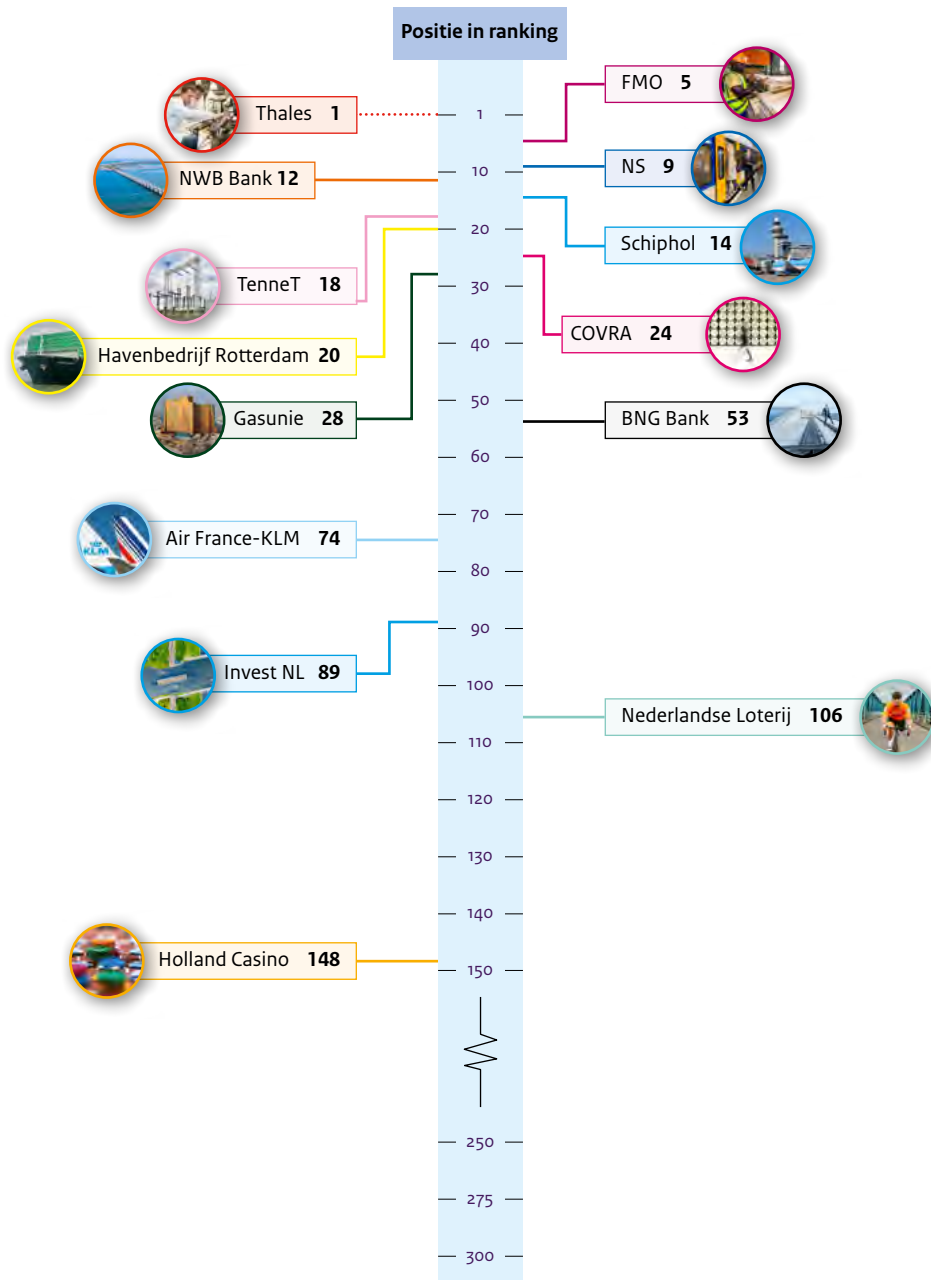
Positie in ranking

Thales **1**
FMO **5**
NS **9**
NWB Bank **12**
Schiphol **14**
TenneT **18**
Havenbedrijf Rotterdam **20**
COVRA **24**
Gasunie **28**
BNG Bank **53**
Air France-KLM **74**
Invest NL **89**
Nederlandse Loterij **106**
Holland Casino **148**

1
10
20
30
40
50
60
70
80
90
100
110
120
130
140
150
250
275
300

KLM